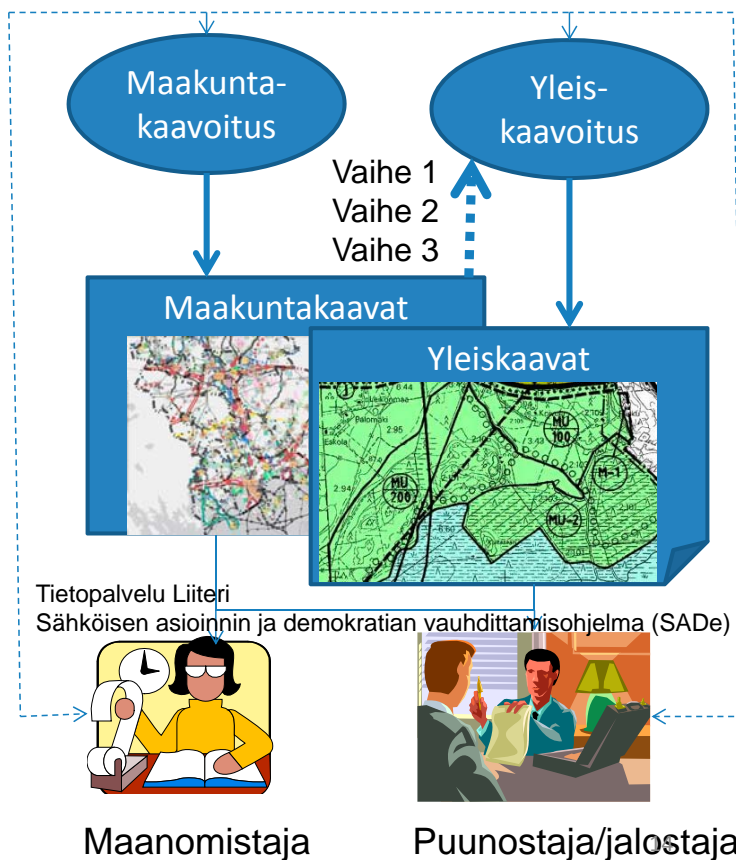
Maakuntakaavoitus

Yleiskaavoitus

Vaihe 1
Vaihe 2
Vaihe 3

Maakuntakaavat

Yleiskaavat

MU 100

MU 200

M-1

MU-2

Tietopalvelu Liiteri
Sähköisen asioinnin ja demokratian vauhdittamisohjelma (SADe)

Maanomistaja

Puunostaja/jalostaja